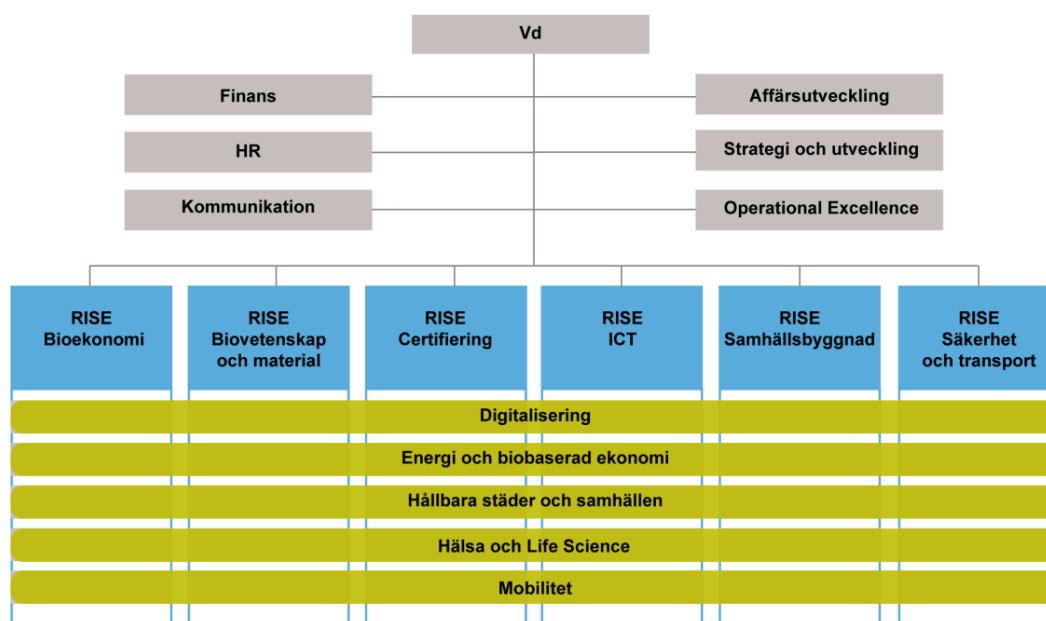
Vd

Finans

HR

Kommunikation

Affärsutveckling

Strategi och utveckling

Operational Excellence

RISE Bioekonomi

RISE Biovetenskap och material

RISE Certifiering

RISE ICT

RISE Samhällsbyggnad

RISE Säkerhet och transport

Digitalisering

Energi och biobaserad ekonomi

Hållbara städer och samhällen

Hälsa och Life Science

Mobilitet